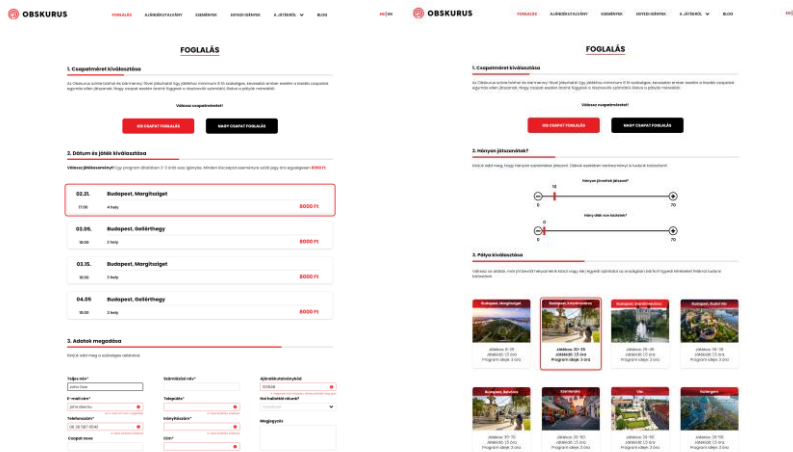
OBSKURUS

FOGLALÁS AJÁNDÉKUTALVÁNY CSEMÉKEK EGYEDI IGÉNYEK A JÁTÉKRÓL BLOG

HU | EN

FOGLALÁS

1. Csapatméret kiválasztása

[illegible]

Válassz csapatméretet!

KIS CSAPAT FOGLALÁS

NAGY CSAPAT FOGLALÁS

2. Dátum és játék kiválasztása

Válassz játékszervizt! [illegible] 8000 Ft

02.21. Budapest, Margitsziget
17:00 4 hely 8000 Ft

03.05. Budapest, Gellérthegy
18:00 2 hely 8000 Ft

03.15. Budapest, Margitsziget
17:00 3 hely 8000 Ft

04.05 Budapest, Gellérthegy
18:00 3 hely 8000 Ft

3. Adatok megadása

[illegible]

Teljes név*
E-mail cím*
Telefonszám*
Csapat neve
Számlázási név*
Településnév*
Irányítószám*
Cím*
Ajándékutalvány kód
Honnan hallottál rólunk?
Megjegyzés

OBSKURUS

FOGLALÁS AJÁNDÉKUTALVÁNY CSEMÉKEK EGYEDI IGÉNYEK A JÁTÉKRÓL BLOG

FOGLALÁS

1. Csapatméret kiválasztása

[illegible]

Válassz csapatméretet!

KIS CSAPAT FOGLALÁS

NAGY CSAPAT FOGLALÁS

2. Hányan játszanátok?

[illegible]

Hányan játszanátok?

10

16

70

Hány főt ne költsek?

0

0

70

3. Pálya kiválasztása

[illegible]

Budapest, Margitsziget
Játékos: 20-70
Játékidő: 2,5 óra
Program ideje: 3 óra

Budapest, Erzsébetváros
Játékos: 20-70
Játékidő: 2,5 óra
Program ideje: 3 óra

Budapest, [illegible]
Játékos: 20-70
Játékidő: 2,5 óra
Program ideje: 3 óra

Budapest, Budai Vár
Játékos: 20-70
Játékidő: 2,5 óra
Program ideje: 3 óra

Budapest, Belváros
Játékos: 20-70
Játékidő: 2,5 óra
Program ideje: 3 óra

Szentendre
Játékos: 20-70
Játékidő: 2,5 óra
Program ideje: 3 óra

Vác
Játékos: 20-70
Játékidő: 2,5 óra
Program ideje: 3 óra

Esztergom
Játékos: 20-70
Játékidő: 2,5 óra
Program ideje: 3 óra